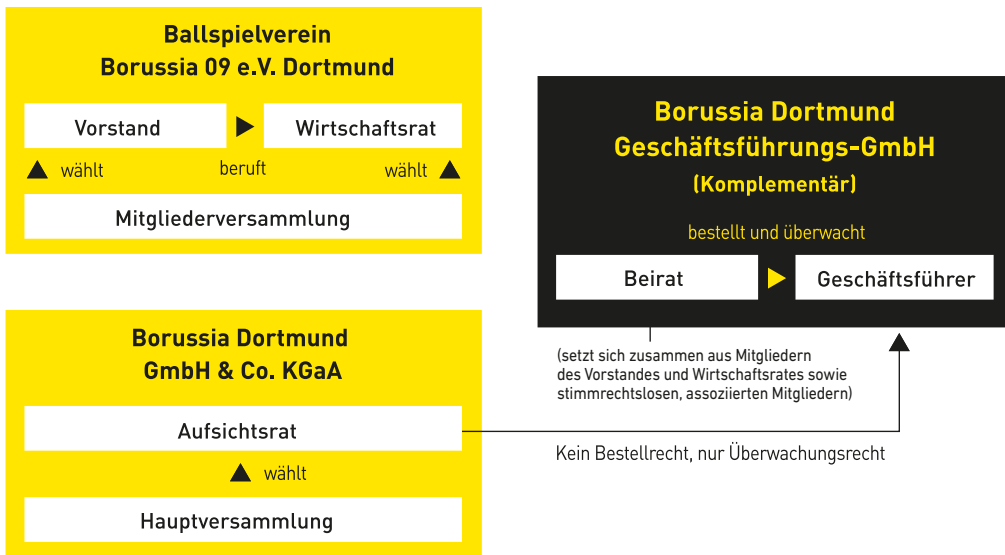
Ballspielverein
Borussia 09 e.V. Dortmund

Vorstand

Wirtschaftsrat

wählt

beruft

wählt

Mitgliederversammlung

Borussia Dortmund
Geschäftsführungs-GmbH
(Komplementär)

bestellt und überwacht

Beirat

Geschäftsführer

(setzt sich zusammen aus Mitgliedern des Vorstandes und Wirtschaftsrates sowie stimmrechtslosen, assoziierten Mitgliedern)

Borussia Dortmund
GmbH & Co. KGaA

Aufsichtsrat

wählt

Hauptversammlung

Kein Bestellrecht, nur Überwachungsrecht